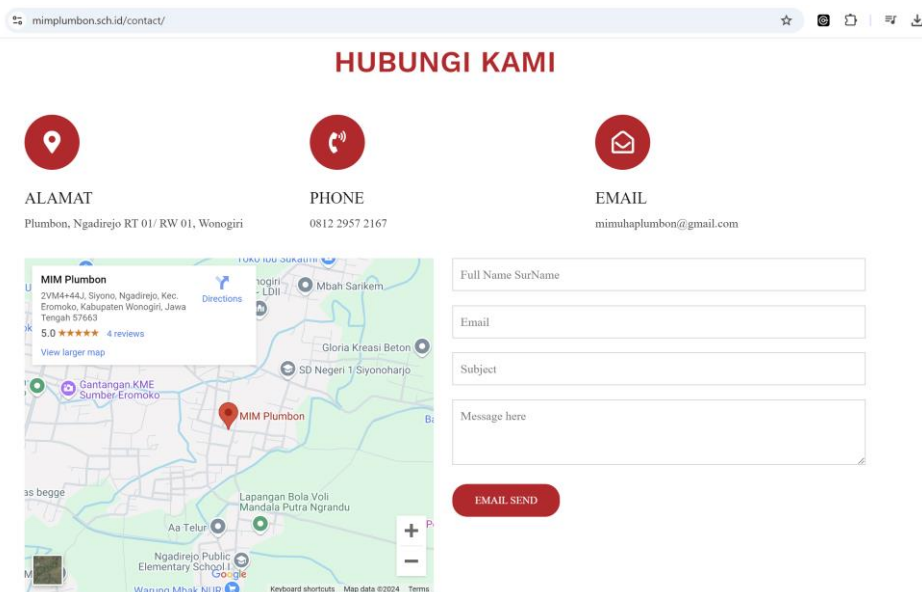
mimplumbon.sch.id/contact/

HUBUNGI KAMI

ALAMAT

Plumbon, Ngadirejo RT 01/ RW 01, Wonogiri

PHONE

0812 2957 2167

EMAIL

mimuhaplumbon@gmail.com

MIM Plumbon
2VM4+44J, Siyono, Ngadirejo, Kec. Eromoko, Kabupaten Wonogiri, Jawa Tengah 57663
5.0 ★★★★★ 4 reviews
View larger map
Directions

Toko Ibu Sukatmi
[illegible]nogiri - LDII
Mbah Sarikem
Gloria Kreasi Beton
SD Negeri 1 Siyonoharjo
Gantangan KME Sumber Eromoko
MIM Plumbon
Ba
as begge
Lapangan Bola Voli Mandala Putra Ngrandu
Aa Telur
Ngadirejo Public Elementary School I
Warung Mbak NUR
Google
Keyboard shortcuts Map data ©2024 Terms

Full Name SurName
Email
Subject
Message here

EMAIL SEND